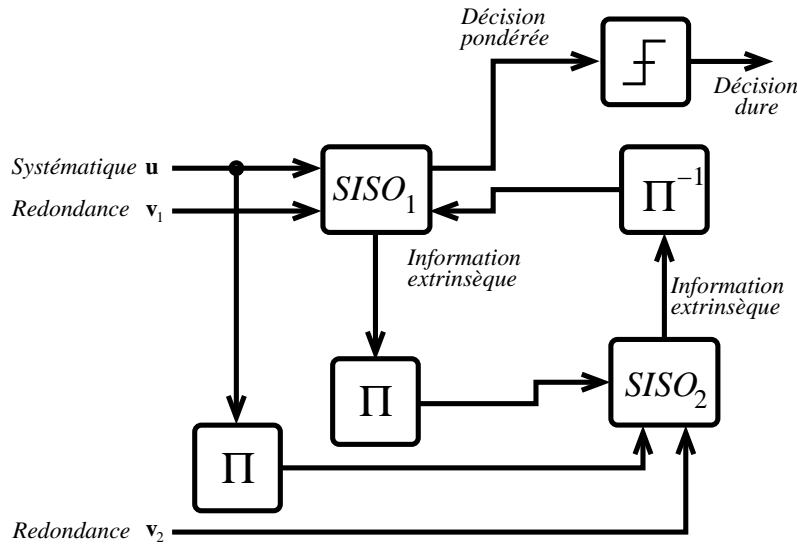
Décision pondérée

Décision dure

Systématique $\mathbf{u}$

Redondance $\mathbf{v}_1$

$SISO_1$

$\Pi^{-1}$

Information extrinsèque

Information extrinsèque

$\Pi$

$SISO_2$

$\Pi$

Redondance $\mathbf{v}_2$